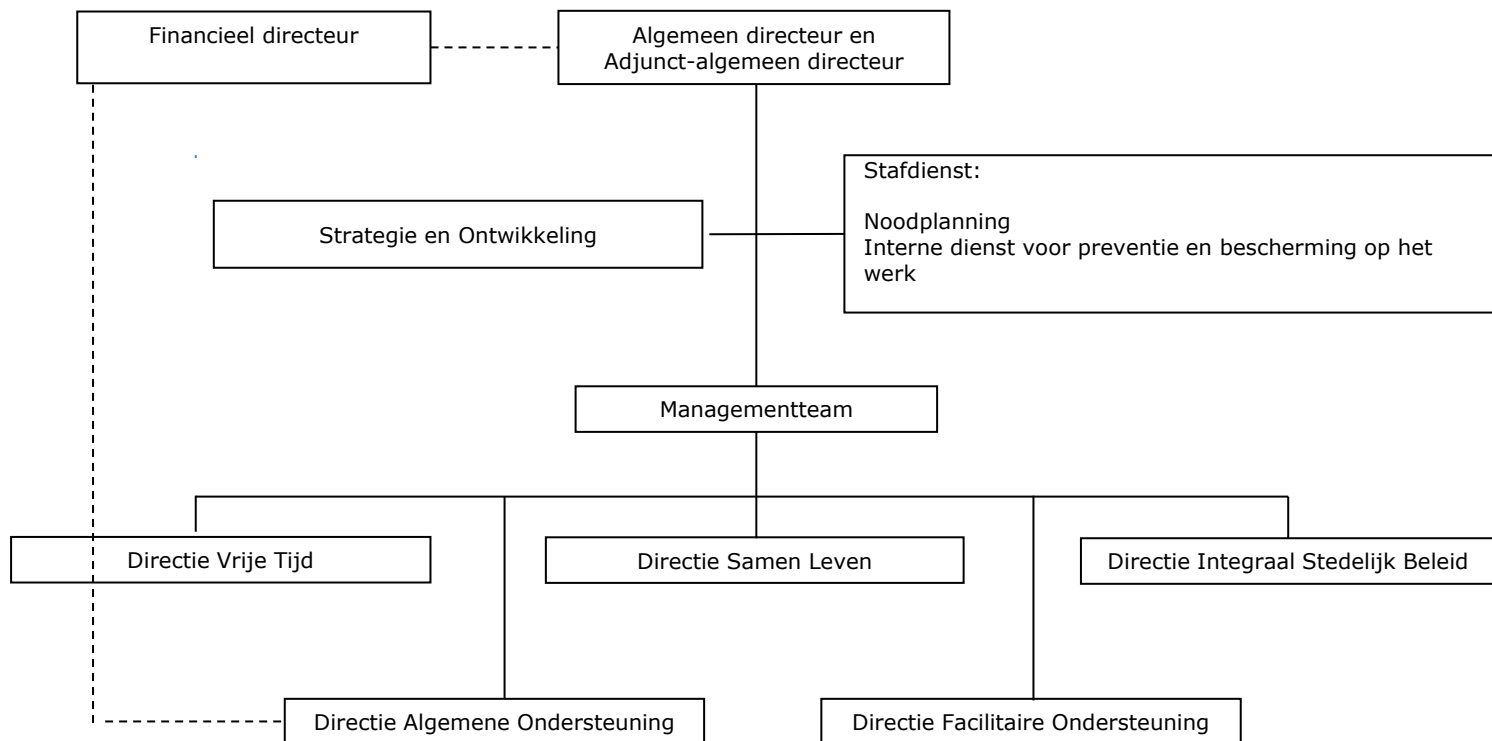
Financieel directeur

Algemeen directeur en Adjunct-algemeen directeur

Strategie en Ontwikkeling

Stafdienst:

Noodplanning
Interne dienst voor preventie en bescherming op het werk

Managementteam

Directie Vrije Tijd

Directie Samen Leven

Directie Integraal Stedelijk Beleid

Directie Algemene Ondersteuning

Directie Facilitaire Ondersteuning